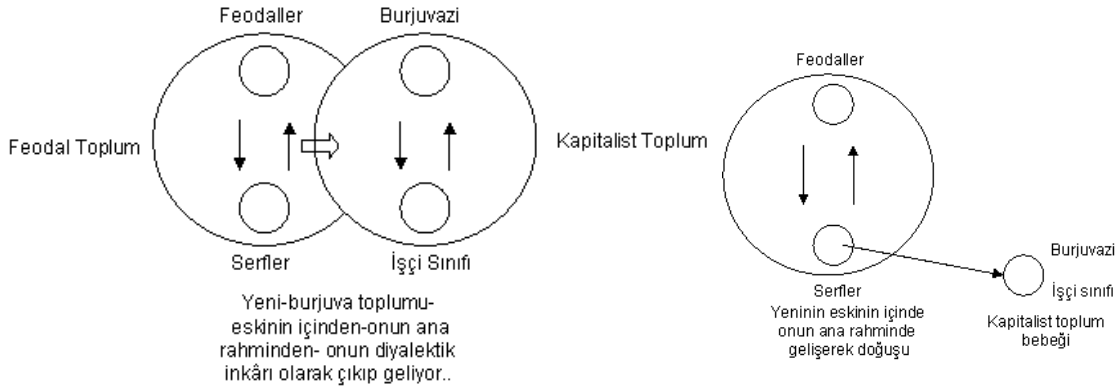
Feodaller

Burjuvazi

Feodal Toplum

Kapitalist Toplum

Serfler

İşçi Sınıfı

Yeni-burjuva toplumu- eskinin içinden-onun ana rahminden- onun diyalektik inkârı olarak çıkıp geliyor..

Feodaller

Serfler
Yeninin eskinin içinde onun ana rahminde gelişerek doğuşu

Burjuvazi

İşçi sınıfı

Kapitalist toplum bebeği